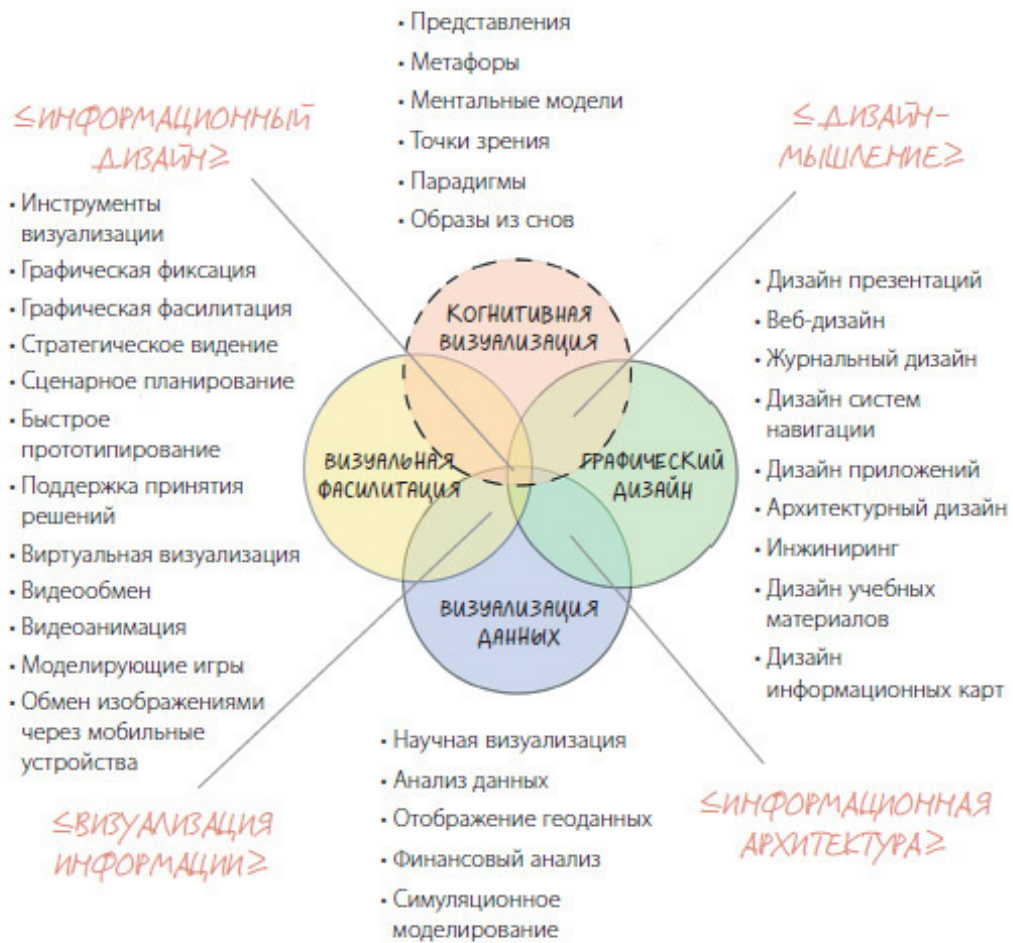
• Представления
• Метафоры
• Ментальные модели
• Точки зрения
• Парадигмы
• Образы из снов

≤ИНФОРМАЦИОННЫЙ ДИЗАЙН≥

• Инструменты визуализации
• Графическая фиксация
• Графическая фасилитация
• Стратегическое видение
• Сценарное планирование
• Быстрое прототипирование
• Поддержка принятия решений
• Виртуальная визуализация
• Видеообмен
• Видеоанимация
• Моделирующие игры
• Обмен изображениями через мобильные устройства

≤ДИЗАЙН-МЫШЛЕНИЕ≥

• Дизайн презентаций
• Веб-дизайн
• Журнальный дизайн
• Дизайн систем навигации
• Дизайн приложений
• Архитектурный дизайн
• Инжиниринг
• Дизайн учебных материалов
• Дизайн информационных карт

КОГНИТИВНАЯ ВИЗУАЛИЗАЦИЯ

ВИЗУАЛЬНАЯ ФАСИЛИТАЦИЯ

ГРАФИЧЕСКИЙ ДИЗАЙН

ВИЗУАЛИЗАЦИЯ ДАННЫХ

• Научная визуализация
• Анализ данных
• Отображение геоданных
• Финансовый анализ
• Симуляционное моделирование

≤ВИЗУАЛИЗАЦИЯ ИНФОРМАЦИИ≥

≤ИНФОРМАЦИОННАЯ АРХИТЕКТУРА≥